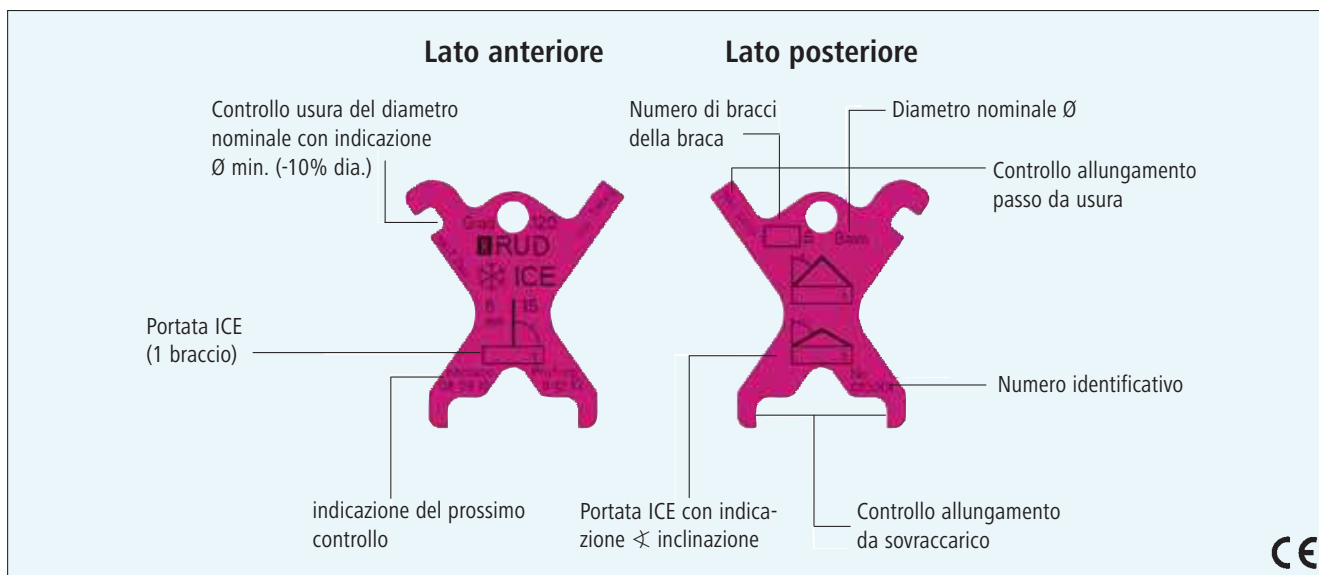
Lato anteriore

Lato posteriore

Controllo usura del diametro nominale con indicazione Ø min. (-10% dia.)

Grad 120

RUD

ICE

6 mm

15

Portata ICE (1 braccio)

indicazione del prossimo controllo

Numero di bracci della braca

Diametro nominale Ø

Controllo allungamento passo da usura

8

8mm

Numero identificativo

Portata ICE con indicazione ∢ inclinazione

Controllo allungamento da sovraccarico

CE